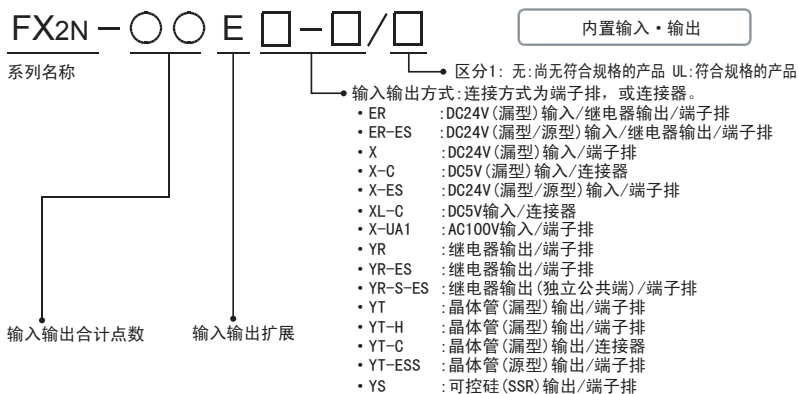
FX2N − ○ ○ E □ − □ / □

内置输入・输出

系列名称

区分1: 无:尚无符合规格的产品 UL:符合规格的产品

输入输出方式:连接方式为端子排, 或连接器。
• ER :DC24V(漏型)输入/继电器输出/端子排
• ER-ES :DC24V(漏型/源型)输入/继电器输出/端子排
• X :DC24V(漏型)输入/端子排
• X-C :DC5V(漏型)输入/连接器
• X-ES :DC24V(漏型/源型)输入/端子排
• XL-C :DC5V输入/连接器
• X-UA1 :AC100V输入/端子排
• YR :继电器输出/端子排
• YR-ES :继电器输出/端子排
• YR-S-ES :继电器输出(独立公共端)/端子排
• YT :晶体管(漏型)输出/端子排
• YT-H :晶体管(漏型)输出/端子排
• YT-C :晶体管(漏型)输出/连接器
• YT-ESS :晶体管(源型)输出/端子排
• YS :可控硅(SSR)输出/端子排

输入输出合计点数

输入输出扩展